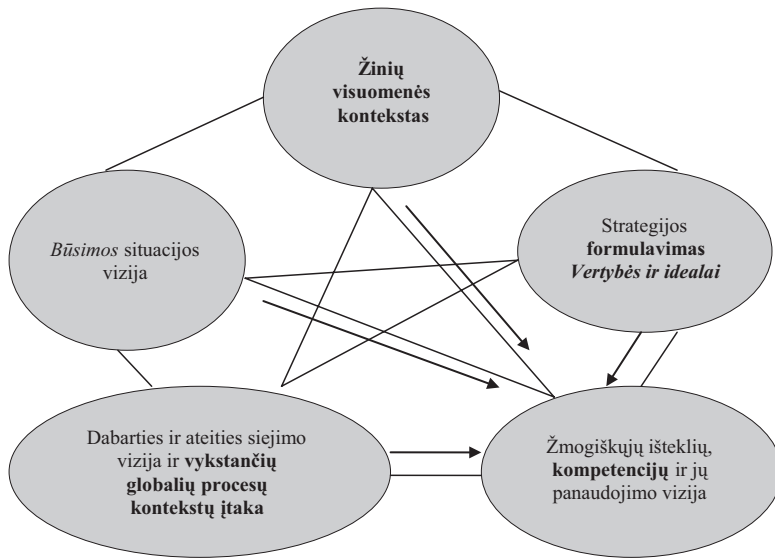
Žinių visuomenės kontekstas

Būsimos situacijos vizija

Strategijos formulavimas Vertybės ir idealai

Dabarties ir ateities siejimo vizija ir vykstančių globalių procesų kontekstų įtaka

Žmogiškųjų išteklių, kompetencijų ir jų panaudojimo vizija